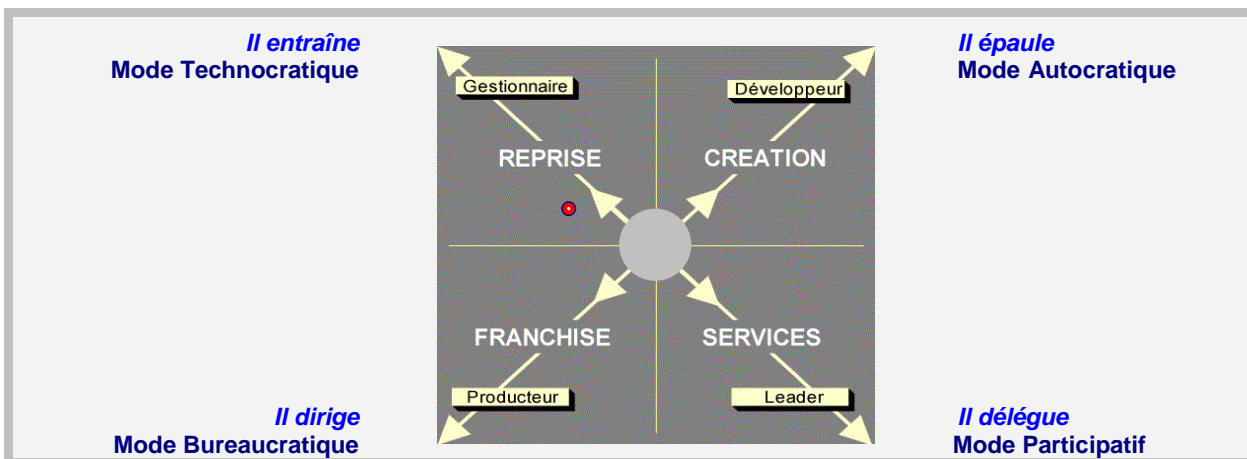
Il entraîne
Mode Technocratique

Il épaule
Mode Autocratique

Gestionnaire

Développeur

REPRISE

CREATION

FRANCHISE

SERVICES

Producteur

Leader

Il dirige
Mode Bureaucratique

Il délégue
Mode Participatif